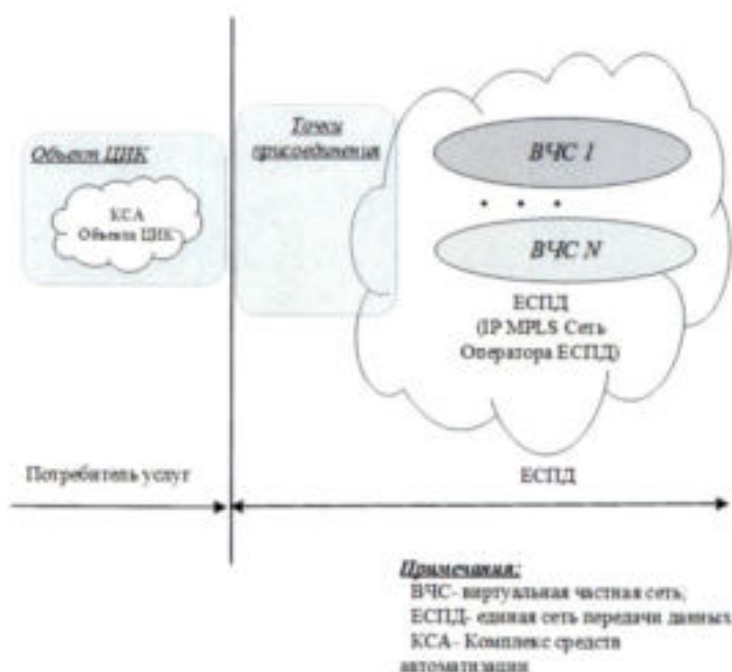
Объект ЦИК

КСА
Объекта ЦИК

Точки присоединения

ВЧС 1

• • •

ВЧС N

ЕСПД
(IP MPLS Сеть Оператора ЕСПД)

Потребитель услуг

ЕСПД

Примечания:
ВЧС- виртуальная частная сеть,
ЕСПД- единая сеть передачи данных
КСА- Комплекс средств автоматизации